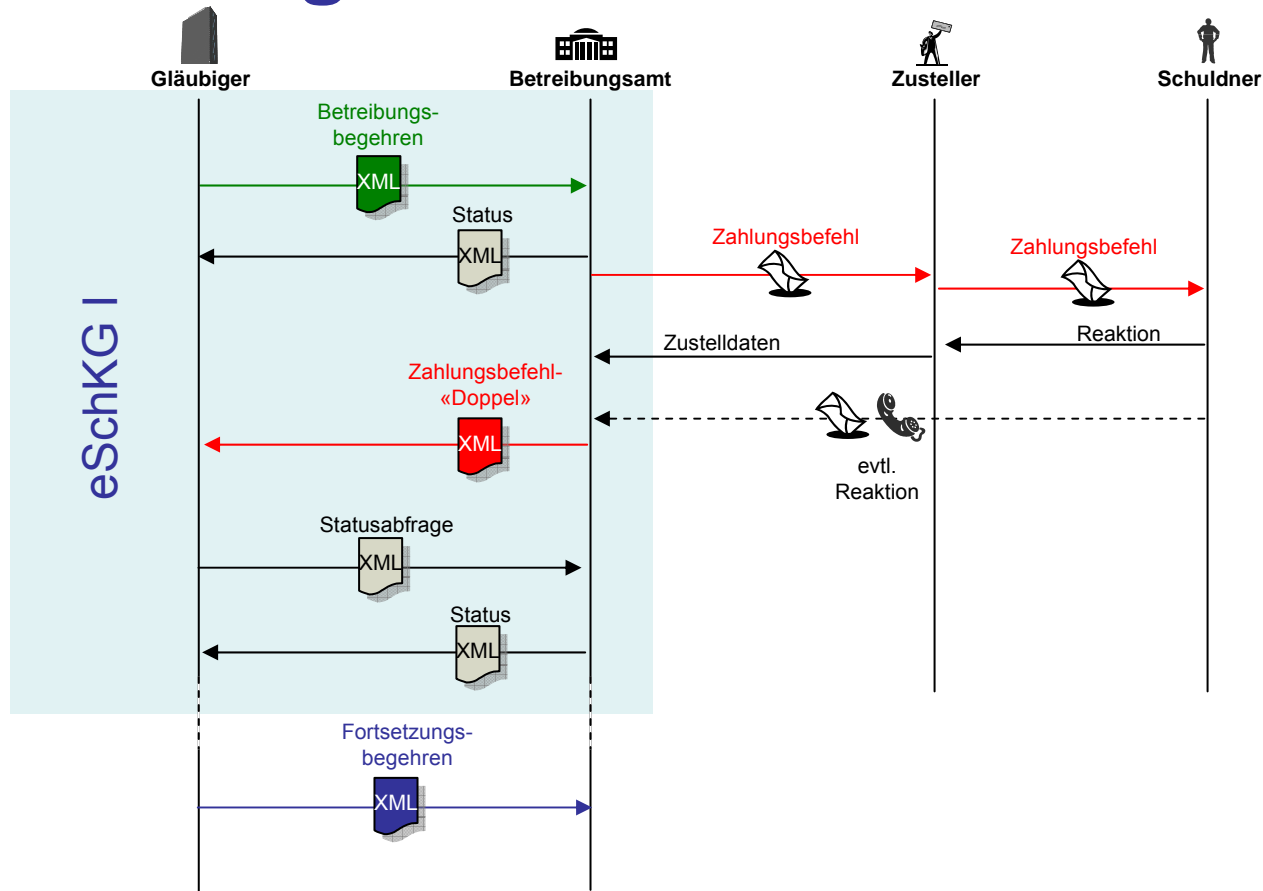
Gläubiger
Betreibungsamt
Zusteller
Schuldner

eSchKG I

Betreibungsbegehren
XML

Status
XML

Zahlungsbefehl

Zahlungsbefehl

Reaktion

Zustelldaten

Zahlungsbefehl-«Doppel»
XML

evtl. Reaktion

Statusabfrage
XML

Status
XML

Fortsetzungsbegehren
XML